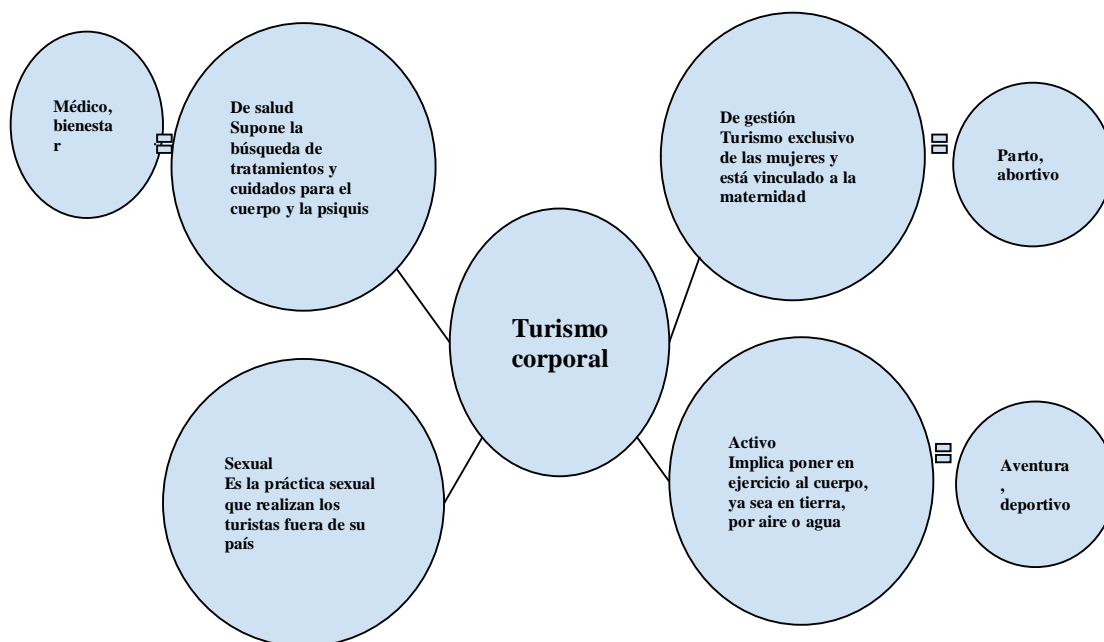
Médico, bienestar

De salud
Supone la búsqueda de tratamientos y cuidados para el cuerpo y la psiquis

De gestión
Turismo exclusivo de las mujeres y está vinculado a la maternidad

Parto, abortivo

Turismo corporal

Sexual
Es la práctica sexual que realizan los turistas fuera de su país

Activo
Implica poner en ejercicio al cuerpo, ya sea en tierra, por aire o agua

Aventura, deportivo